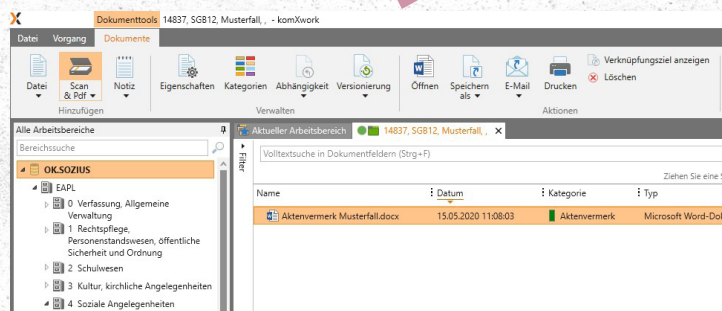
Dokumenttools 14837, SGB12, Musterfall, , - komXwork

Datei Vorgang Dokumente

Datei Scan & Pdf Notiz
Hinzufügen

Eigenschaften Kategorien Abhängigkeit Versionierung
Verwalten

Öffnen Speichern als E-Mail Drucken Verknüpfungsziel anzeigen Löschen
Aktionen

Alle Arbeitsbereiche
Bereichssuche
OK.SOZIUS
EAPL
0 Verfassung, Allgemeine Verwaltung
1 Rechtspflege, Personenstandswesen, öffentliche Sicherheit und Ordnung
2 Schulwesen
3 Kultur, kirchliche Angelegenheiten
4 Soziale Angelegenheiten

Aktueller Arbeitsbereich 14837, SGB12, Musterfall, , ×

Filter

Volltextsuche in Dokumentfeldern (Strg+F)

Ziehen Sie eine S

| Name | Datum | Kategorie | Typ |
|---|---|---|---|
| Aktenvermerk Musterfall.docx | 15.05.2020 11:08:03 | Aktenvermerk | Microsoft Word-Do |